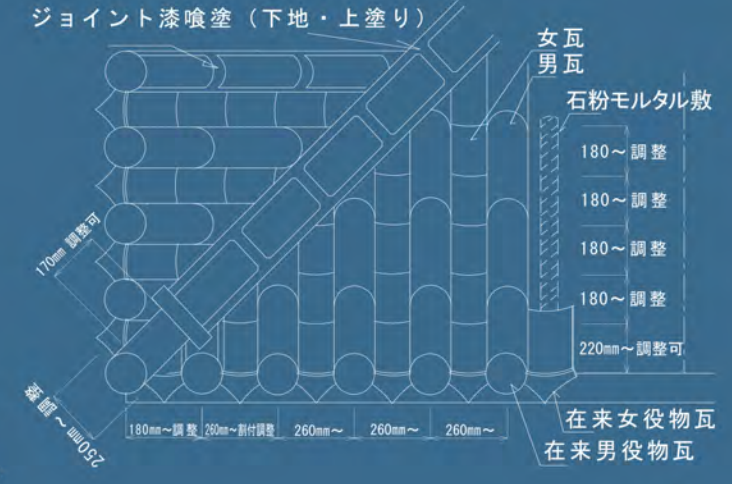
ジョイント漆喰塗（下地・上塗り）

女瓦
男瓦

石粉モルタル敷

180～調整
180～調整
180～調整
180～調整
220mm～調整可

170mm 調整可

250mm～調整

180mm～調整
260mm～割付調整
260mm～
260mm～
260mm～

在来女役物瓦
在来男役物瓦